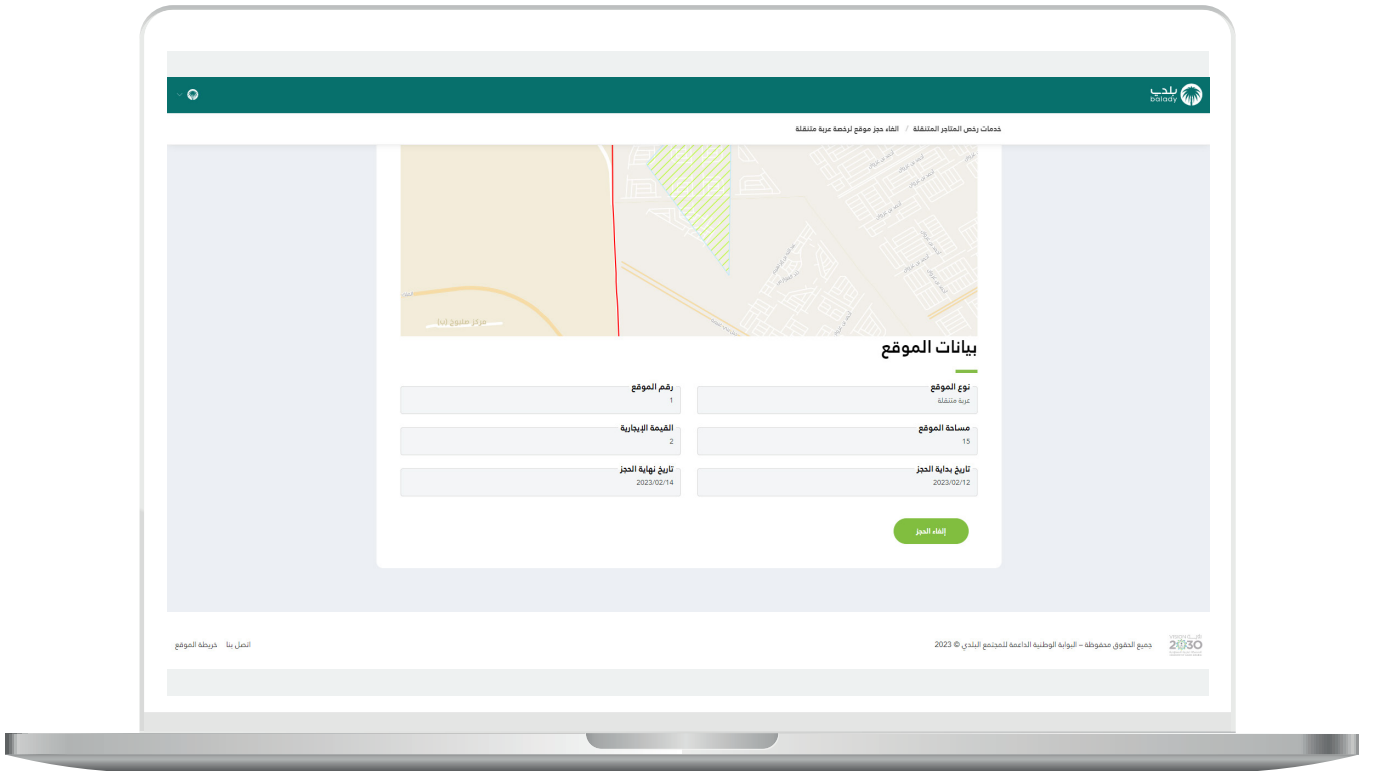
بلدي balady

خدمات رخص المتاجر المتنقلة / الغاء حجز موقع لرخصة عربة متنقلة

مركز ملتوع (ب)

بيانات الموقع

نوع الموقع
عربة متنقلة

رقم الموقع
1

مساحة الموقع
15

القيمة الإيجارية
2

تاريخ بداية الحجز
2023/02/12

تاريخ نهاية الحجز
2023/02/14

إلغاء الحجز

جميع الحقوق محفوظة – البوابة الوطنية الداعمة للمجتمع البلدي © 2023

اتصل بنا خريطة الموقع

VISION 2030